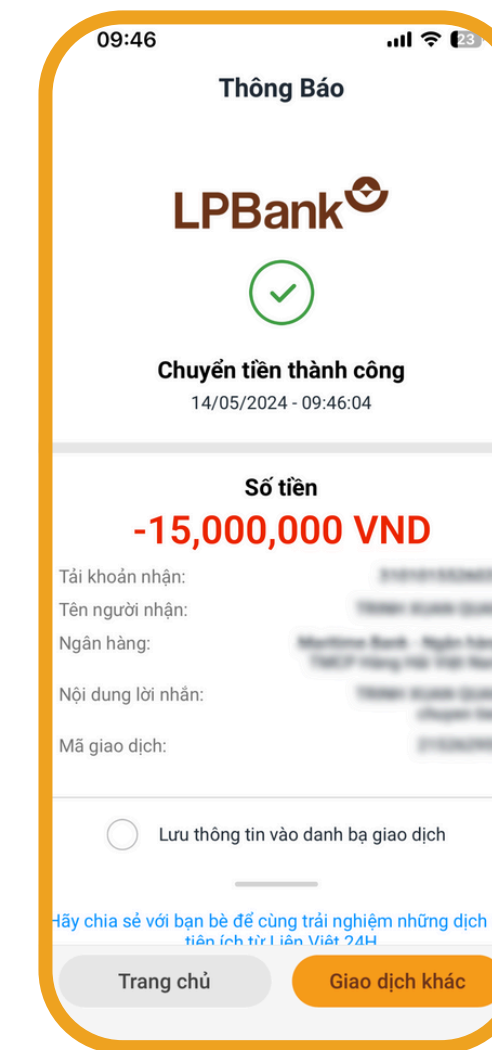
09:46

23

Thông Báo

LPBank

Chuyển tiền thành công
14/05/2024 - 09:46:04

Số tiền
-15,000,000 VND

Tải khoản nhận: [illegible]
Tên người nhận: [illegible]
Ngân hàng: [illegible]
Nội dung lời nhắn: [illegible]
Mã giao dịch: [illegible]

Lưu thông tin vào danh bạ giao dịch

Hãy chia sẻ với bạn bè để cùng trải nghiệm những dịch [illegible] tiện ích từ Liên Việt 24H

Trang chủ
Giao dịch khác